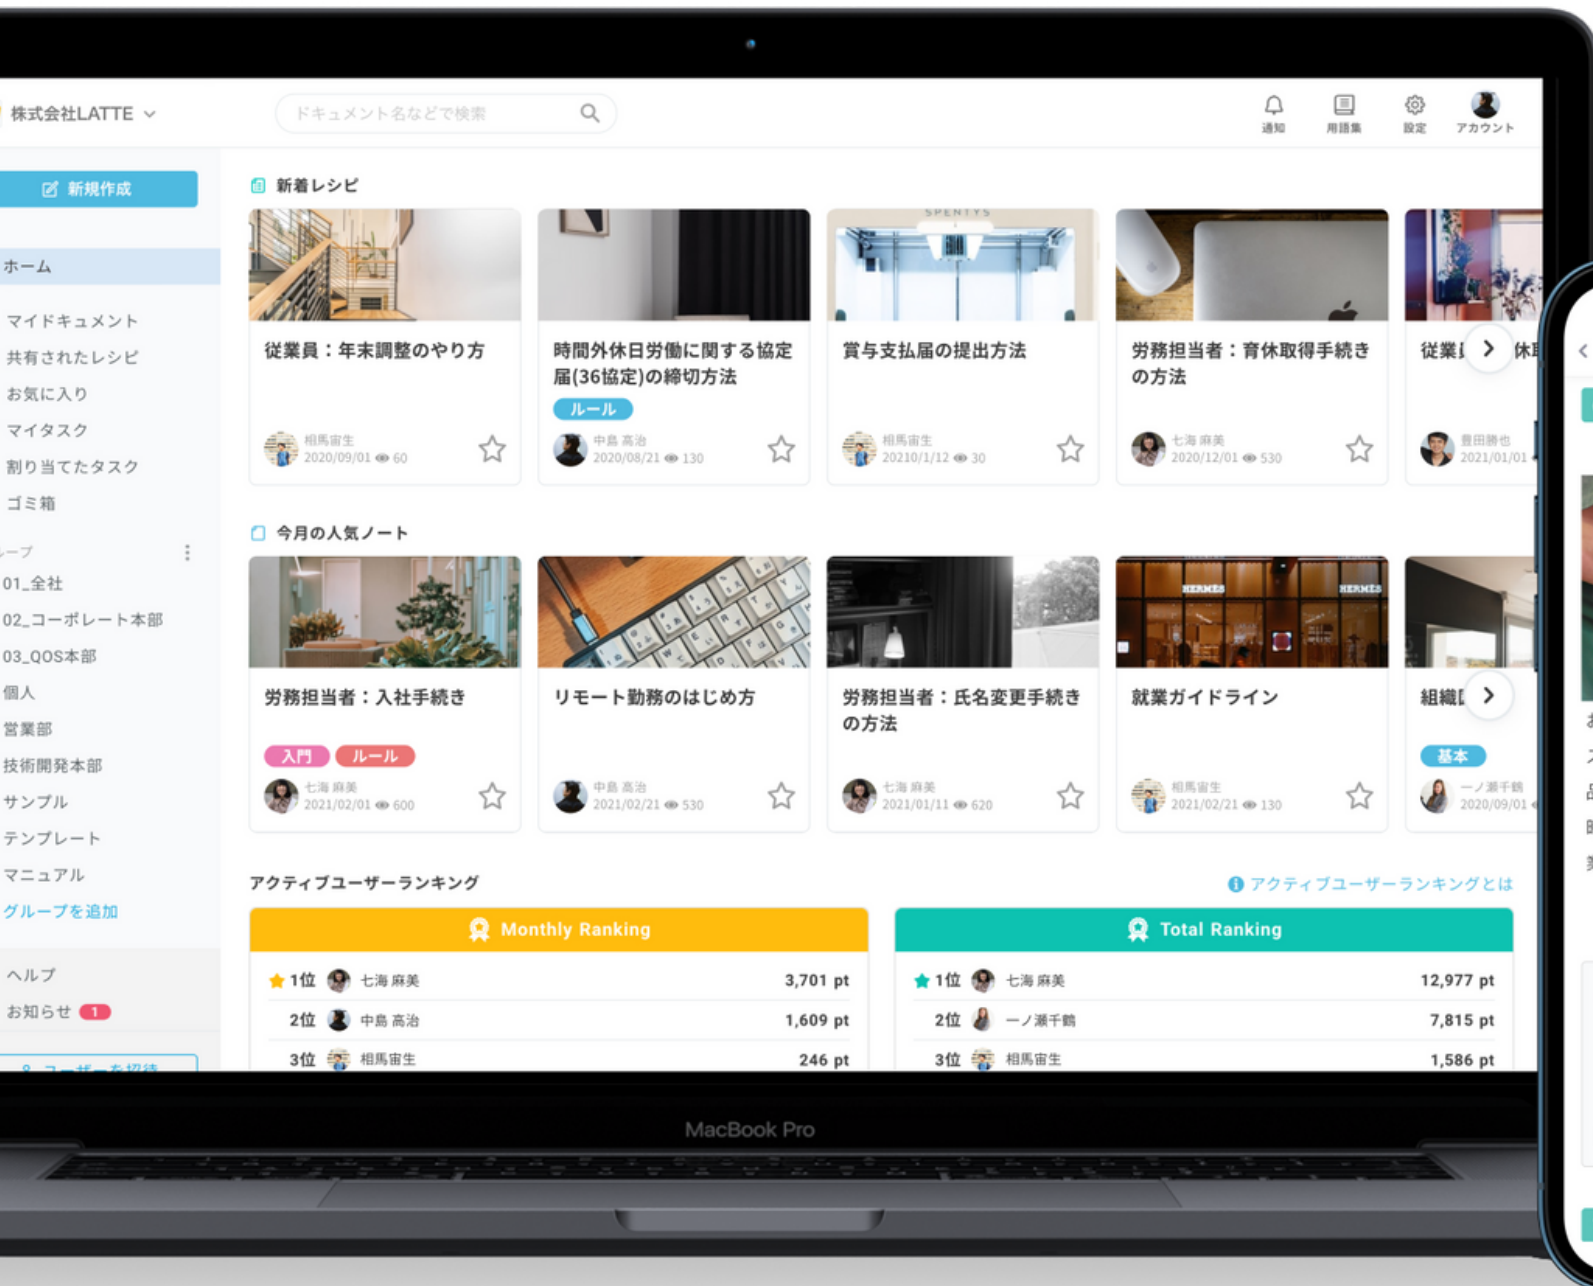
株式会社LATTE

ドキュメント名などで検索

通知 用語集 設定 アカウント

新規作成

ホーム

マイドキュメント
共有されたレシピ
お気に入り
マイタスク
割り当てたタスク
ゴミ箱

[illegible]ープ

01_全社
02_コーポレート本部
03_QOS本部
個人
営業部
技術開発本部
サンプル
テンプレート
マニュアル
グループを追加

ヘルプ
お知らせ 1

新着レシピ

従業員：年末調整のやり方
相馬宙生 2020/09/01 60

時間外休日労働に関する協定届(36協定)の締切方法
ルール
中島 高治 2020/08/21 130

賞与支払届の提出方法
相馬宙生 20210/1/12 30

労務担当者：育休取得手続きの方法
七海 麻美 2020/12/01 530

従業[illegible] 休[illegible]
豊田勝也 2021/01/01

今月の人気ノート

労務担当者：入社手続き
入門 ルール
七海 麻美 2021/02/01 600

リモート勤務のはじめ方
中島 高治 2021/02/21 530

労務担当者：氏名変更手続きの方法
七海 麻美 2021/01/11 620

就業ガイドライン
相馬宙生 2021/02/21 130

組織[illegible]
基本
一ノ瀬千鶴 2020/09/01

アクティブユーザーランキング

アクティブユーザーランキングとは

Monthly Ranking

| | | |
|---|---|---|
| 1位 | 七海 麻美 | 3,701 pt |
| 2位 | 中島 高治 | 1,609 pt |
| 3位 | 相馬宙生 | 246 pt |

Total Ranking

| | | |
|---|---|---|
| 1位 | 七海 麻美 | 12,977 pt |
| 2位 | 一ノ瀬千鶴 | 7,815 pt |
| 3位 | 相馬宙生 | 1,586 pt |

MacBook Pro